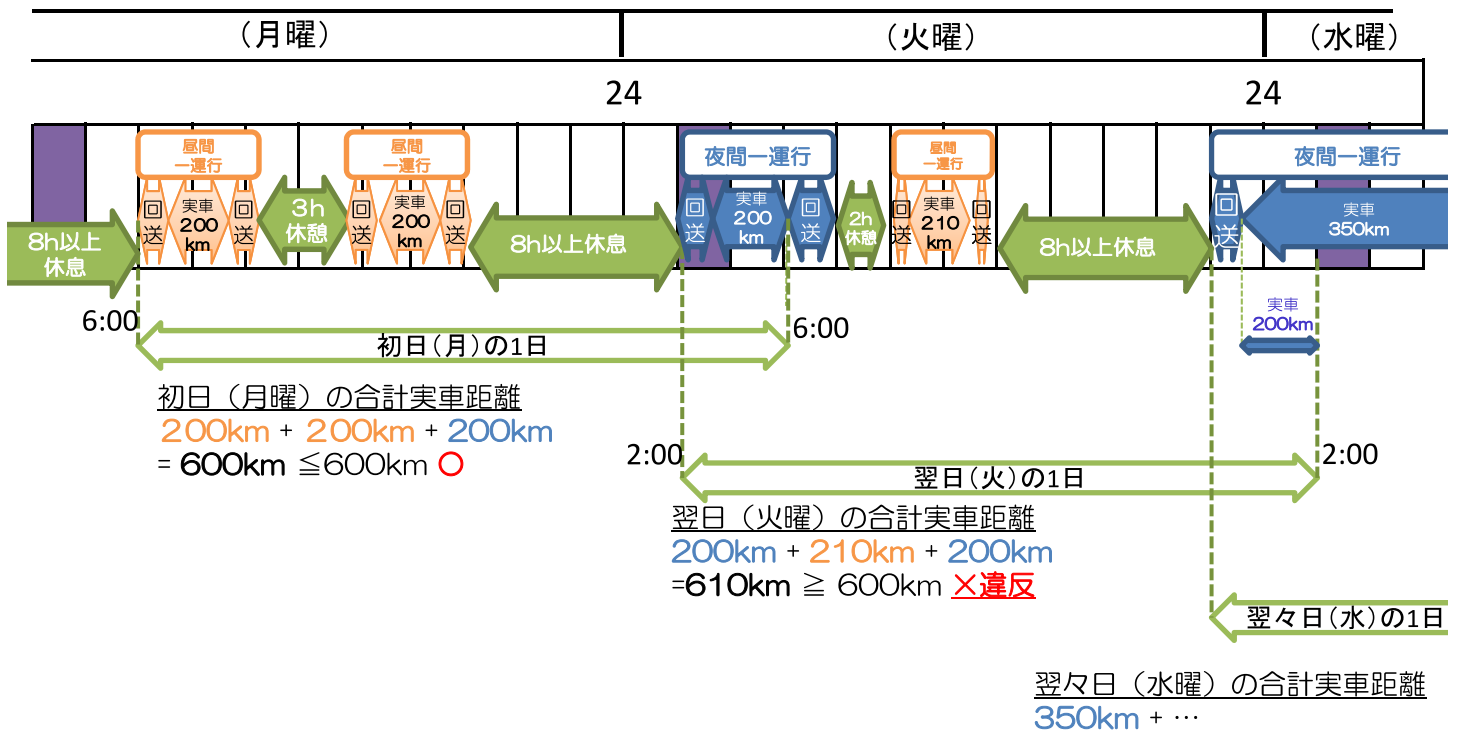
（月曜）

（火曜）

（水曜）

24

24

昼間一運行

昼間一運行

夜間一運行

昼間一運行

夜間一運行

8h以上休息

回送

実車 200 km

回送

3h 休憩

回送

実車 200 km

回送

8h以上休息

回送

実車 200 km

回送

2h 休憩

回送

実車 210 km

回送

8h以上休息

回送

実車 350km

6:00

6:00

初日（月）の1日

実車 200km

初日（月曜）の合計実車距離
200km + 200km + 200km
= 600km ≦600km ○

2:00

2:00

翌日（火）の1日

翌日（火曜）の合計実車距離
200km + 210km + 200km
=610km ≧ 600km ×違反

翌々日（水）の1日

翌々日（水曜）の合計実車距離
350km + …